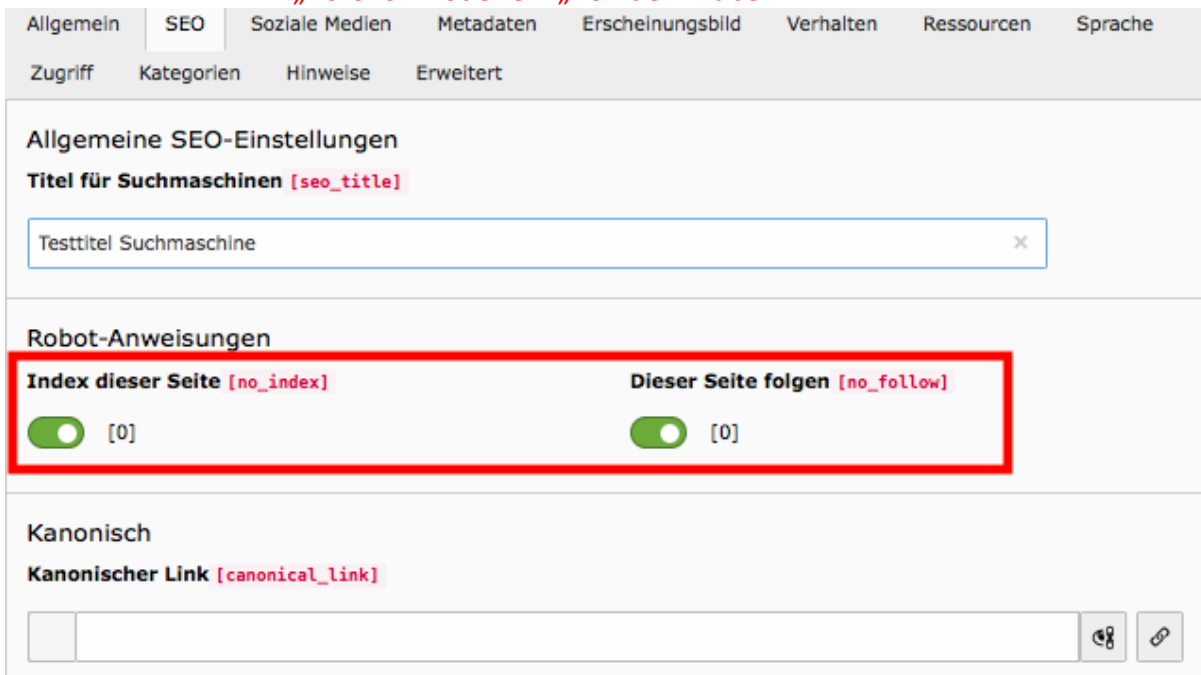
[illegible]

Allgemein SEO Soziale Medien Metadaten Erscheinungsbild Verhalten Ressourcen Sprache
Zugriff Kategorien Hinweise Erweitert

Allgemeine SEO-Einstellungen

Titel für Suchmaschinen [seo_title]

Testtitel Suchmaschine

Robot-Anweisungen

Index dieser Seite [no_index]

[0]

Dieser Seite folgen [no_follow]

[0]

Kanonisch

Kanonischer Link [canonical_link]